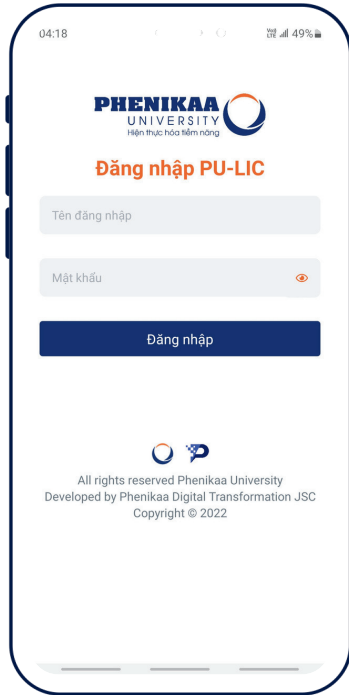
04:18

Vo) LTE 49%

PHENIKAA
UNIVERSITY
Hiện thực hóa tiềm năng

Đăng nhập PU-LIC

Tên đăng nhập

Mật khẩu

Đăng nhập

All rights reserved Phenikaa University
Developed by Phenikaa Digital Transformation JSC
Copyright © 2022